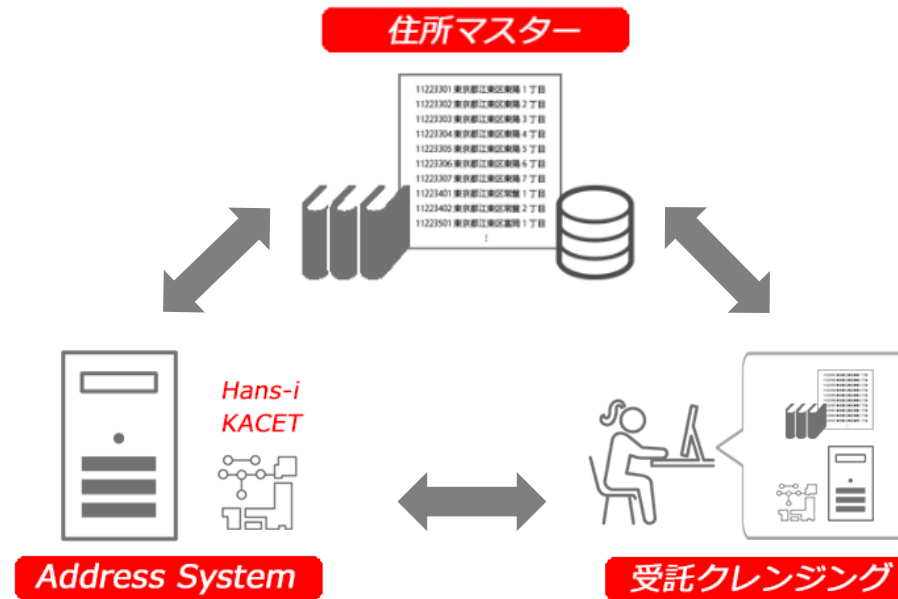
住所マスター

11223301 東京都江東区東陽１丁目
11223302 東京都江東区東陽２丁目
11223303 東京都江東区東陽３丁目
11223304 東京都江東区東陽４丁目
11223305 東京都江東区東陽５丁目
11223306 東京都江東区東陽６丁目
11223307 東京都江東区東陽７丁目
11223401 東京都江東区南砂１丁目
11223402 東京都江東区南砂２丁目
11223501 東京都江東区富岡１丁目
⋮

Hans-i KACET

Address System

受託クレンジング